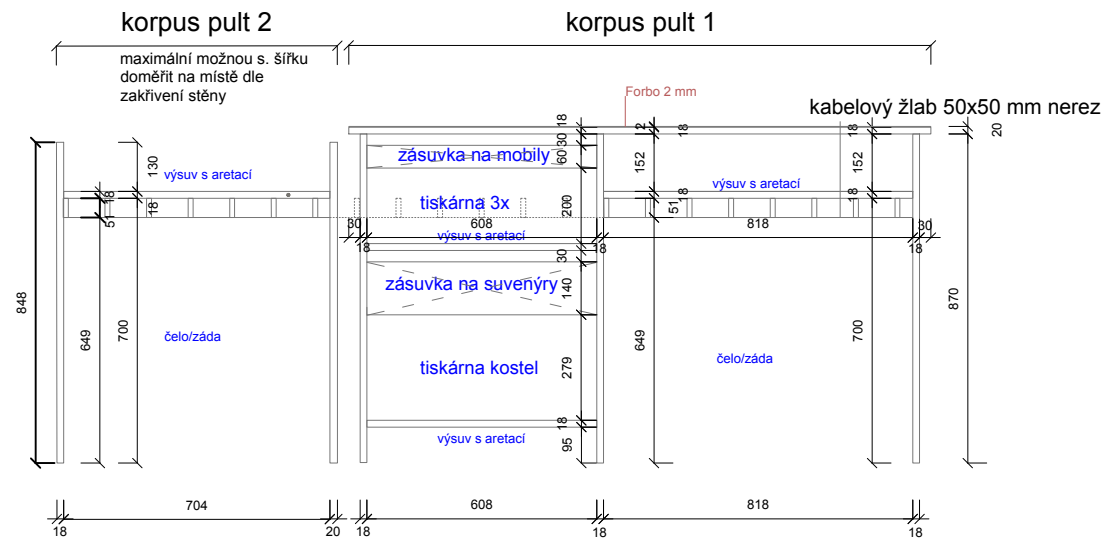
korpus pult 2

korpus pult 1

maximální možnou s. šířku doměřit na místě dle zakřivení stěny

Forbo 2 mm

kabelový žlab 50x50 mm nerez

20

18 30 60

12 18

18

152

152

130

výsuv s aretací

zásuvka na mobily

výsuv s aretací

18

18

18

tiskárna 3x

200

18

51

51

30

608

818

30

výsuv s aretací

18

18

18

30

zásuvka na suvenýry

140

848

649

700

čelo/záda

649

700

870

čelo/záda

tiskárna kostel

279

18

výsuv s aretací

95

704

608

818

18

20

18

18

18